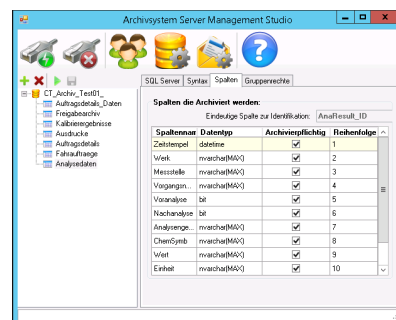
Archivsystem Server Management Studio

CT_Archiv_Test01_
Auftragsdetails_Daten
Freigabearchiv
Kalibrierergebnisse
Ausdrucke
Auftragsdetails
Fahraufraege
Analysedaten

SQL Server | Syntax | Spalten | Gruppenrechte

Spalten die Archiviert werden:

Eindeutige Spalte zur Identifikation: AnaResult_ID

| Spaltennam | Datentyp | Archivierpflichtig | Reihenfolge |
|---|---|---|---|
| Zeitstempel | datetime | ✔ | 1 |
| Werk | nvarchar(MAX) | ✔ | 2 |
| Messstelle | nvarchar(MAX) | ✔ | 3 |
| Vorgangsn... | nvarchar(MAX) | ✔ | 4 |
| Voranalyse | bit | ✔ | 5 |
| Nachanalyse | bit | ✔ | 6 |
| Analysenge... | nvarchar(MAX) | ✔ | 7 |
| ChemSymb | nvarchar(MAX) | ✔ | 8 |
| Wert | nvarchar(MAX) | ✔ | 9 |
| Einheit | nvarchar(MAX) | ✔ | 10 |